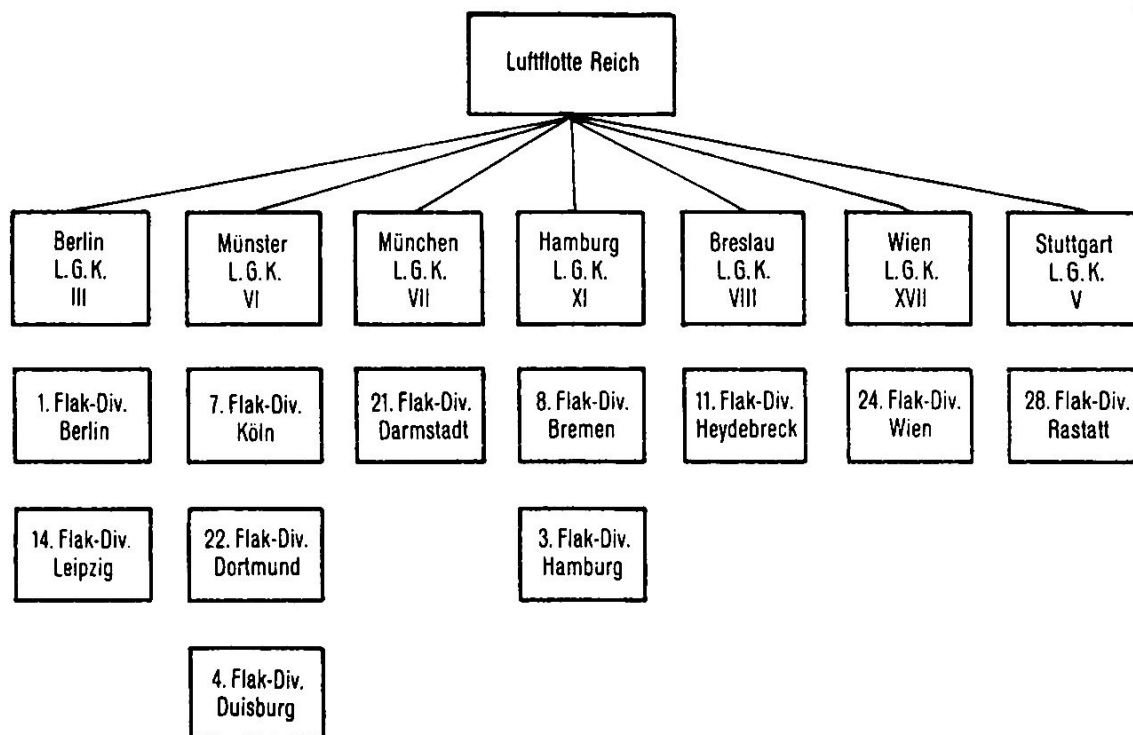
Luftflotte Reich

Berlin
L. G. K.
III

Münster
L. G. K.
VI

München
L. G. K.
VII

Hamburg
L. G. K.
XI

Breslau
L. G. K.
VIII

Wien
L. G. K.
XVII

Stuttgart
L. G. K.
V

1. Flak-Div.
Berlin

7. Flak-Div.
Köln

21. Flak-Div.
Darmstadt

8. Flak-Div.
Bremen

11. Flak-Div.
Heydebreck

24. Flak-Div.
Wien

28. Flak-Div.
Rastatt

14. Flak-Div.
Leipzig

22. Flak-Div.
Dortmund

3. Flak-Div.
Hamburg

4. Flak-Div.
Duisburg